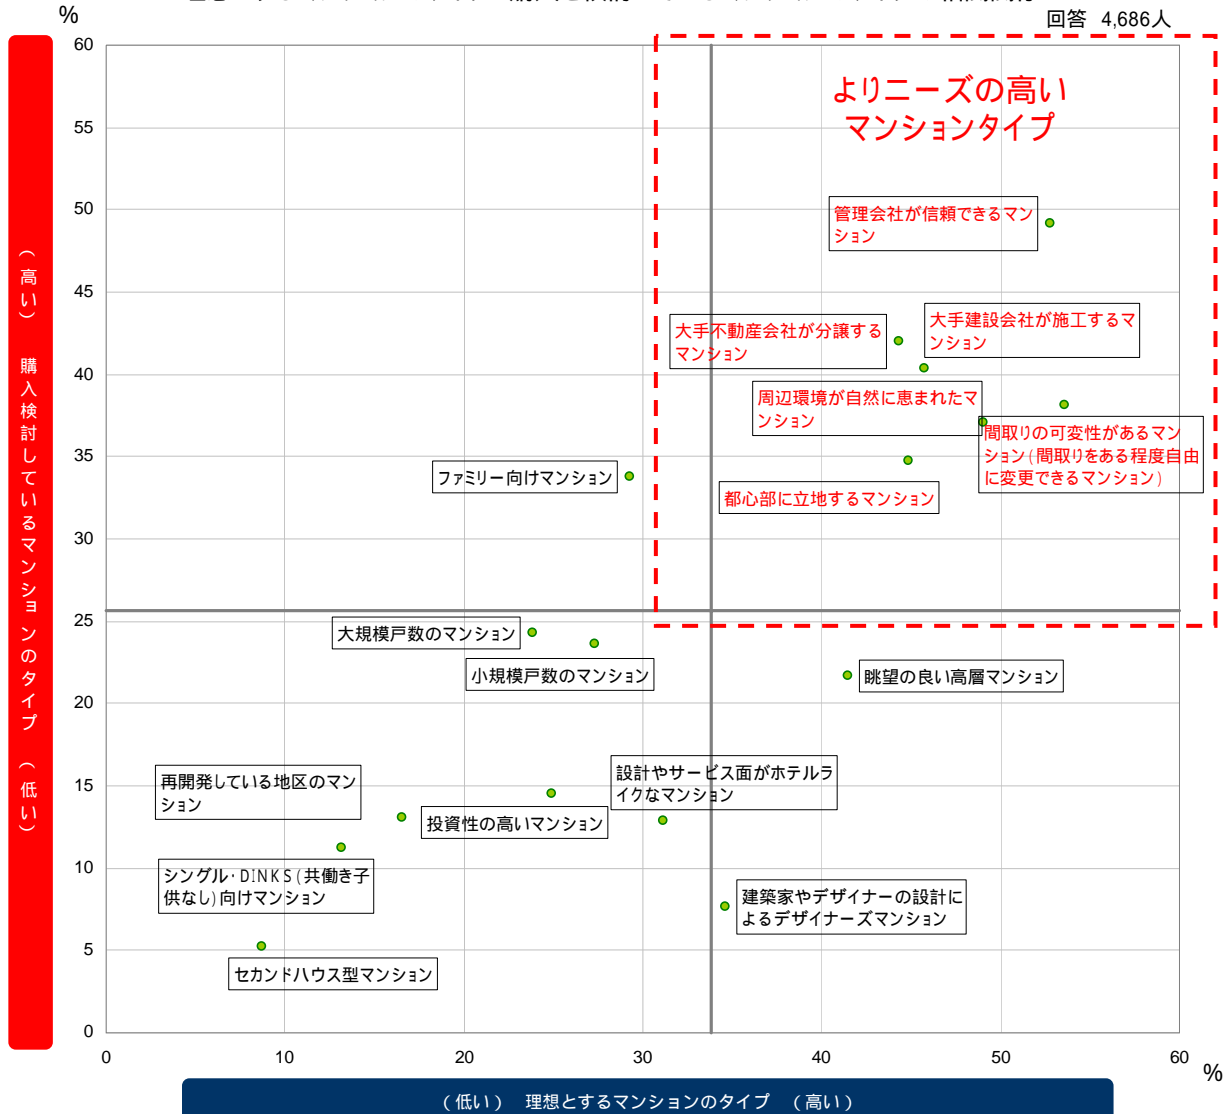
%

回答 4,686人

よりニーズの高い
マンションタイプ

60
55
50
45
40
35
30
25
20
15
10
5
0

（高い） 購入検討しているマンションのタイプ （低い）

管理会社が信頼できるマンション

大手不動産会社が分譲するマンション

大手建設会社が施工するマンション

周辺環境が自然に恵まれたマンション

間取りの可変性があるマンション（間取りをある程度自由に変更できるマンション）

ファミリー向けマンション

都心部に立地するマンション

大規模戸数のマンション

小規模戸数のマンション

眺望の良い高層マンション

再開発している地区のマンション

設計やサービス面がホテルライクなマンション

投資性の高いマンション

シングル･DINKS（共働き子供なし）向けマンション

建築家やデザイナーの設計によるデザイナーズマンション

セカンドハウス型マンション

0
10
20
30
40
50
60
%

（低い） 理想とするマンションのタイプ （高い）